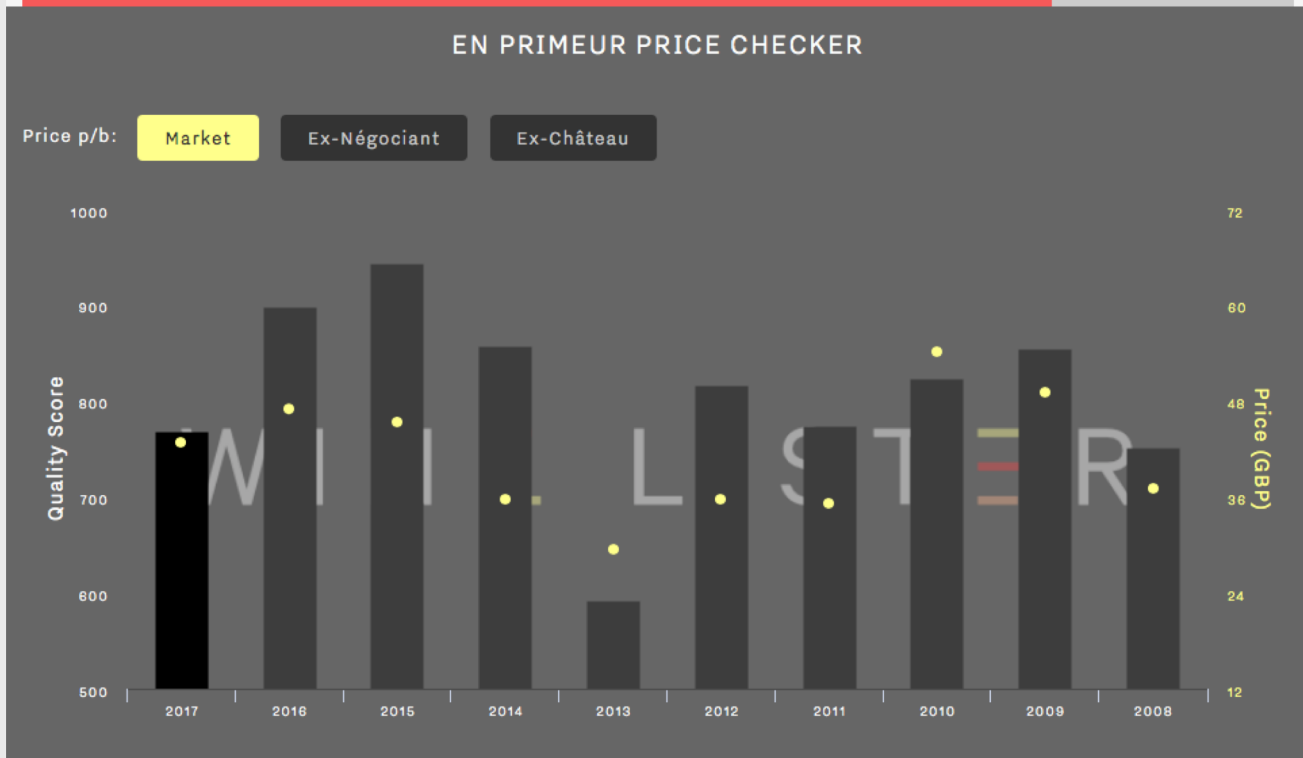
EN PRIMEUR PRICE CHECKER

Price p/b: Market Ex-Négociant Ex-Château

Quality Score

1000
900
800
700
600
500

Price (GBP)

72
60
48
36
24
12

2017 2016 2015 2014 2013 2012 2011 2010 2009 2008

WINE LISTER